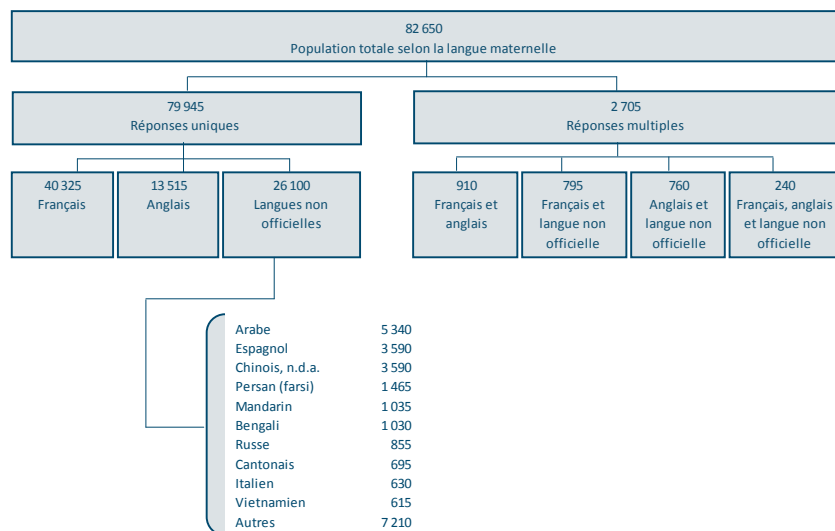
82 650
Population totale selon la langue maternelle

79 945
Réponses uniques

2 705
Réponses multiples

40 325
Français

13 515
Anglais

26 100
Langues non officielles

910
Français et anglais

795
Français et langue non officielle

760
Anglais et langue non officielle

240
Français, anglais et langue non officielle

| | |
|---|---|
| Arabe | 5 340 |
| Espagnol | 3 590 |
| Chinois, n.d.a. | 3 590 |
| Persan (farsi) | 1 465 |
| Mandarin | 1 035 |
| Bengali | 1 030 |
| Russe | 855 |
| Cantonais | 695 |
| Italien | 630 |
| Vietnamien | 615 |
| Autres | 7 210 |